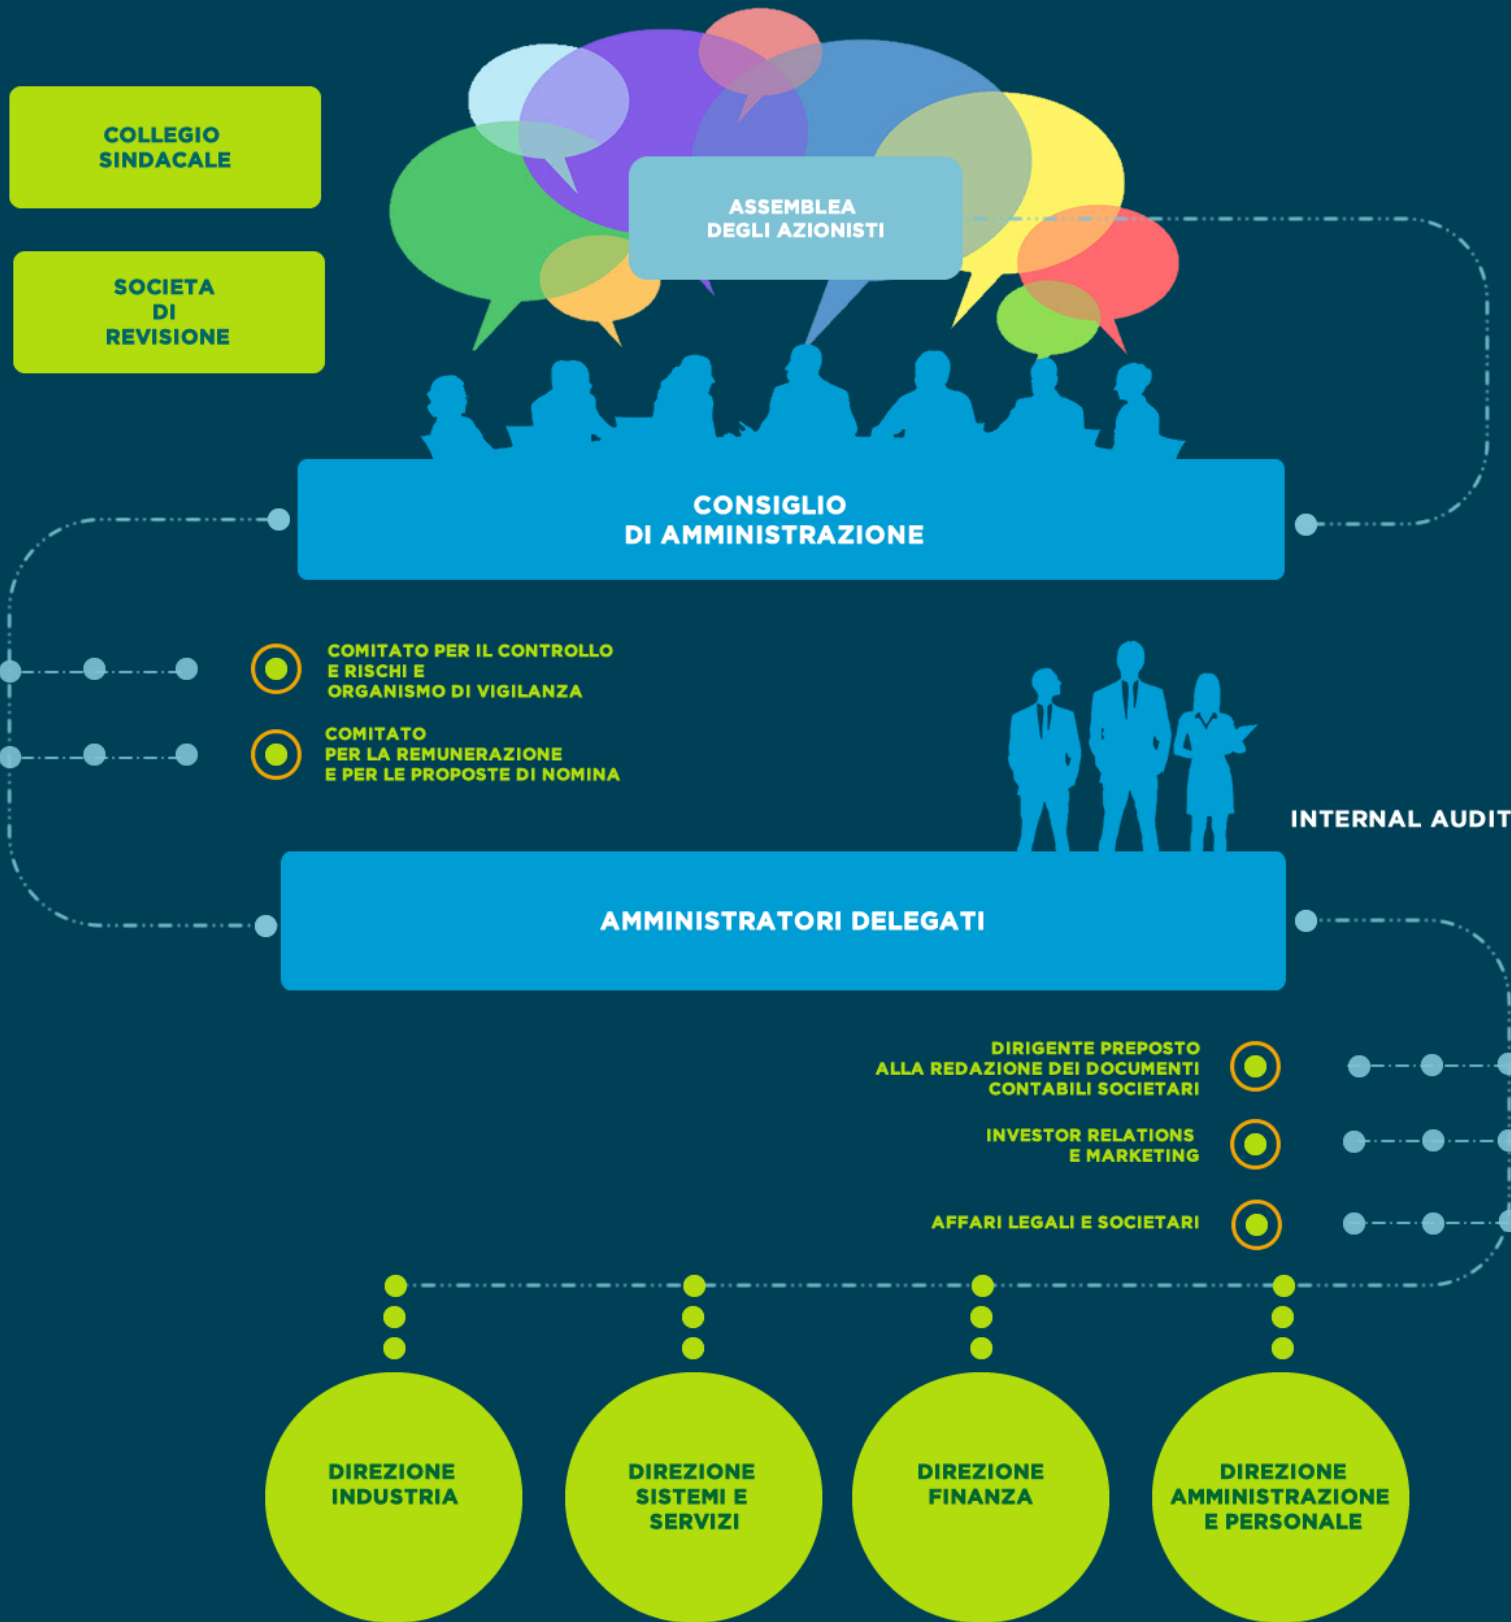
COLLEGIO SINDACALE

SOCIETA DI REVISIONE

ASSEMBLEA DEGLI AZIONISTI

CONSIGLIO DI AMMINISTRAZIONE

COMITATO PER IL CONTROLLO E RISCHI E ORGANISMO DI VIGILANZA

COMITATO PER LA REMUNERAZIONE E PER LE PROPOSTE DI NOMINA

INTERNAL AUDIT

AMMINISTRATORI DELEGATI

DIRIGENTE PREPOSTO ALLA REDAZIONE DEI DOCUMENTI CONTABILI SOCIETARI

INVESTOR RELATIONS E MARKETING

AFFARI LEGALI E SOCIETARI

DIREZIONE INDUSTRIA

DIREZIONE SISTEMI E SERVIZI

DIREZIONE FINANZA

DIREZIONE AMMINISTRAZIONE E PERSONALE